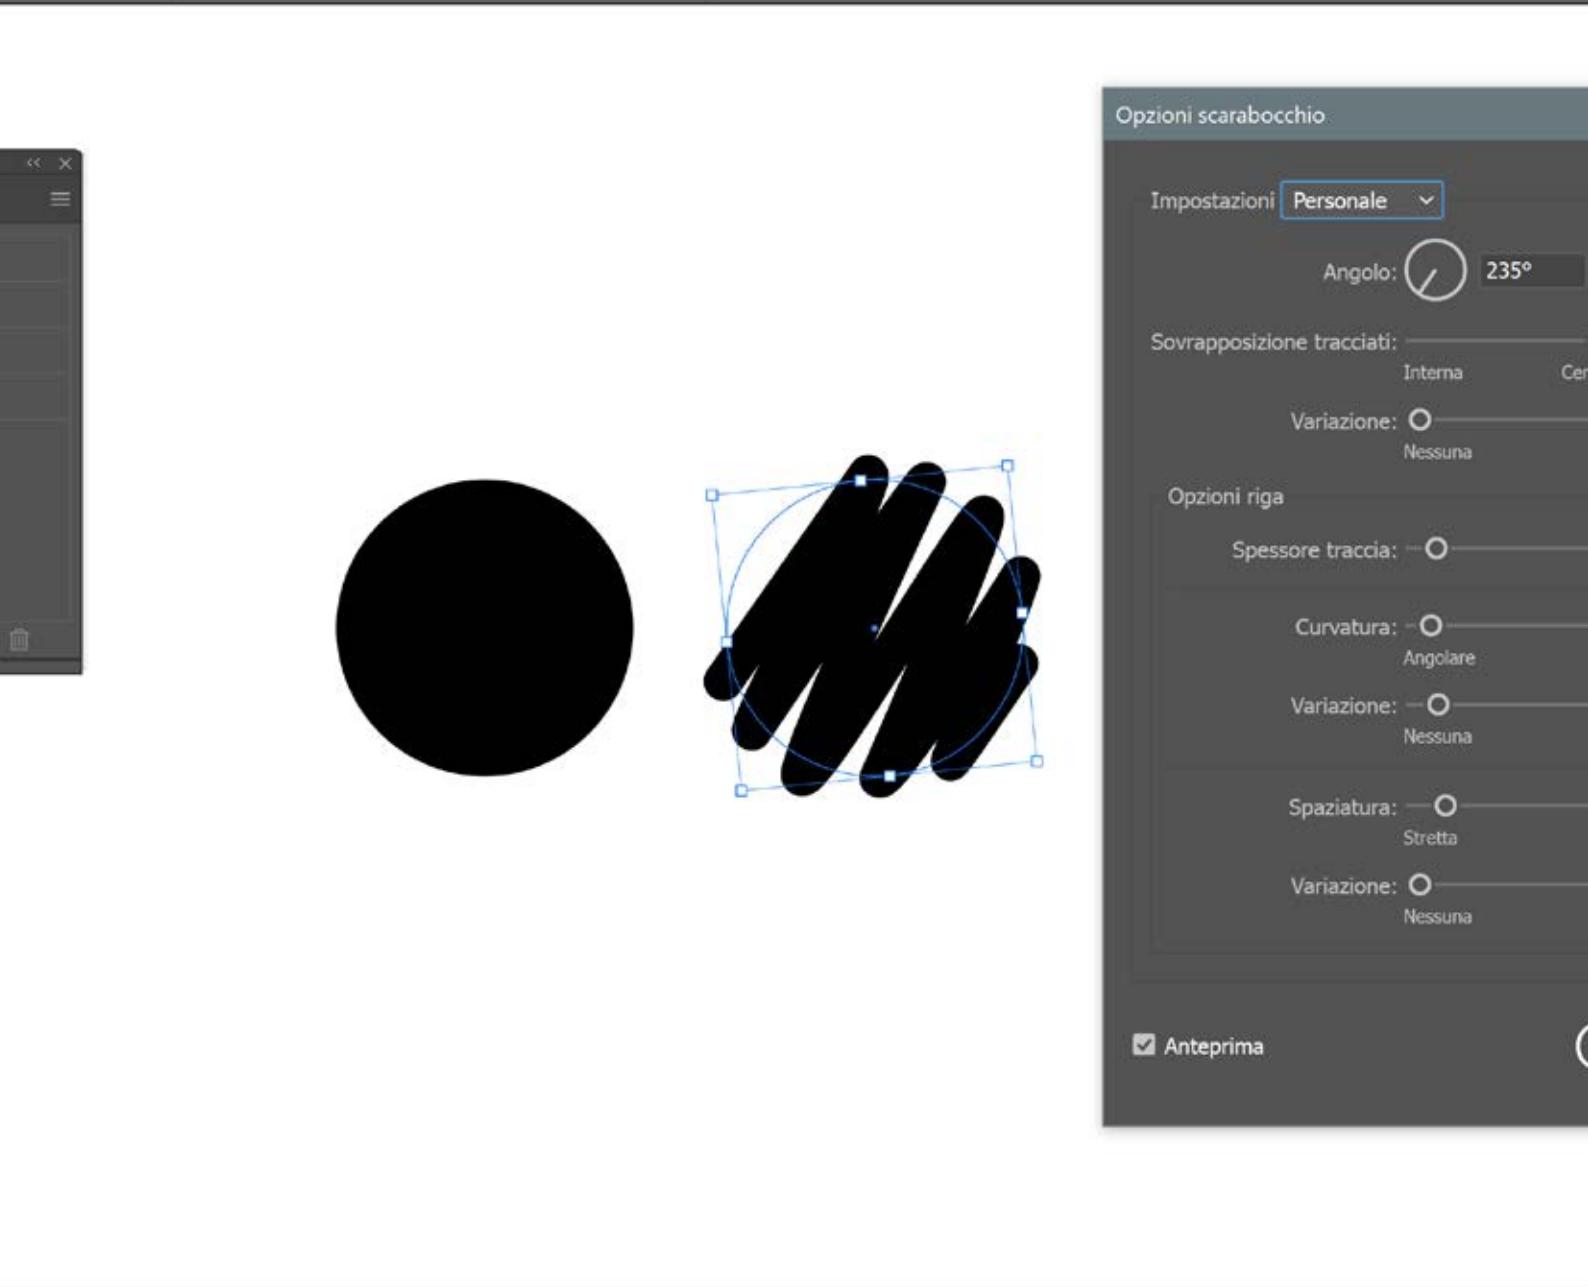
Opzioni scarabocchio

Impostazioni Personale

Angolo: 235°

Sovrapposizione tracciati:

Interna Cen

Variazione:

Nessuna

Opzioni riga

Spessore traccia:

Curvatura:

Angolare

Variazione:

Nessuna

Spaziatura:

Stretta

Variazione:

Nessuna

Anteprima